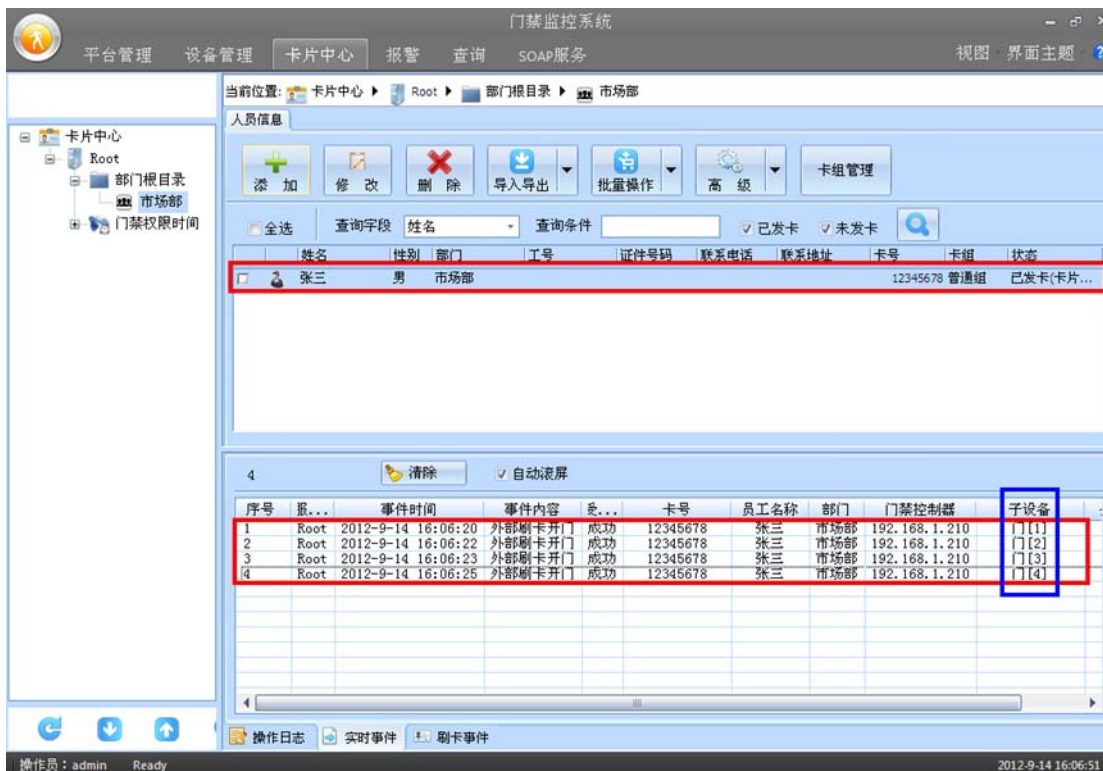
门禁监控系统

平台管理 设备管理 卡片中心 报警 查询 SOAP服务

视图 界面主题

当前位置: 卡片中心 ▸ Root ▸ 部门根目录 ▸ 市场部

卡片中心
Root
部门根目录
市场部
门禁权限时间

人员信息

添加 修改 删除 导入导出 批量操作 高级 卡组管理

全选 查询字段 姓名 查询条件 已发卡 未发卡

| 姓名 | 性别 | 部门 | 工号 | 证件号码 | 联系电话 | 联系地址 | 卡号 | 卡组 | 状态 |
|---|---|---|---|---|---|---|---|---|---|
| 张三 | 男 | 市场部 | | | | | 12345678 | 普通组 | 已发卡(卡片... |

4 清除 自动滚屏

| 序号 | 服... | 事件时间 | 事件内容 | 是... | 卡号 | 员工名称 | 部门 | 门禁控制器 | 子设备 |
|---|---|---|---|---|---|---|---|---|---|
| 1 | Root | 2012-9-14 16:06:20 | 外部刷卡开门 | 成功 | 12345678 | 张三 | 市场部 | 192.168.1.210 | 门[1] |
| 2 | Root | 2012-9-14 16:06:22 | 外部刷卡开门 | 成功 | 12345678 | 张三 | 市场部 | 192.168.1.210 | 门[2] |
| 3 | Root | 2012-9-14 16:06:23 | 外部刷卡开门 | 成功 | 12345678 | 张三 | 市场部 | 192.168.1.210 | 门[3] |
| 4 | Root | 2012-9-14 16:06:25 | 外部刷卡开门 | 成功 | 12345678 | 张三 | 市场部 | 192.168.1.210 | 门[4] |

操作日志 实时事件 刷卡事件

操作员：admin Ready 2012-9-14 16:06:51